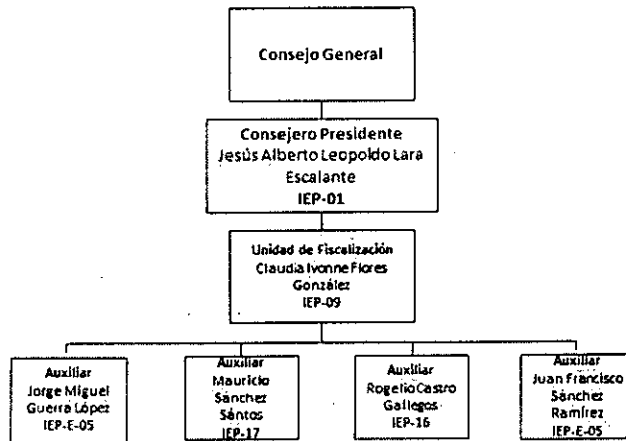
Consejo General

Consejero Presidente
Jesús Alberto Leopoldo Lara Escalante
IEP-01

Unidad de Fiscalización
Claudia Ivonne Flores González
IEP-09

Auxiliar
Jorge Miguel Guerra López
IEP-E-05

Auxiliar
Mauricio Sánchez Sántos
IEP-17

Auxiliar
Rogelio Castro Gallegos
IEP-16

Auxiliar
Juan Francisco Sánchez Ramírez
IEP-E-05